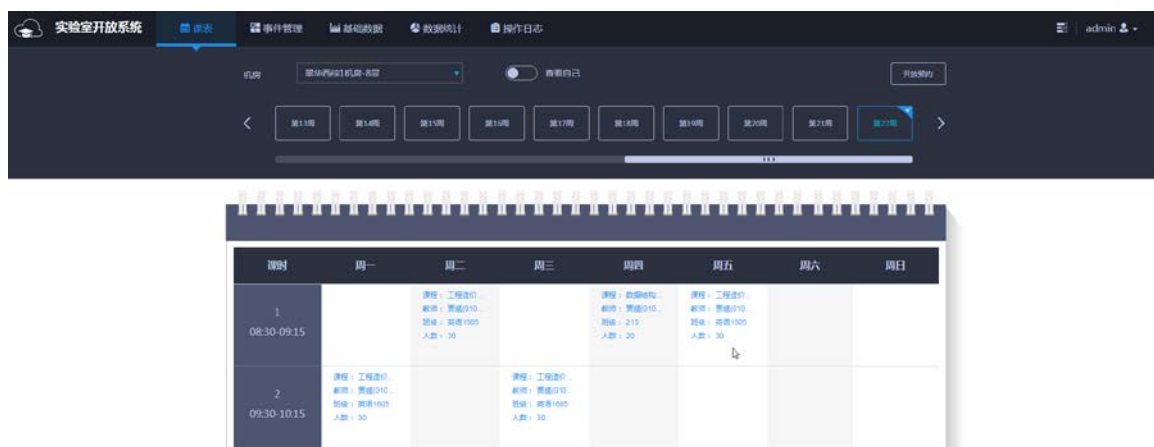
实验室开放系统 课表 事件管理 基础数据 数据统计 操作日志 admin

机房 星华西区1机房-8层 查看自己 开放预约

第13周 第14周 第15周 第16周 第17周 第18周 第19周 第20周 第21周 第22周

| 课时 | 周一 | 周二 | 周三 | 周四 | 周五 | 周六 | 周日 |
|---|---|---|---|---|---|---|---|
| 1 08:30-09:15 | | 课程：工程造价... 教师：贾建(010... 班级：英语1505 人数：30 | | 课程：数据结构... 教师：贾建(010... 班级：213 人数：20 | 课程：工程造价... 教师：贾建(010... 班级：英语1505 人数：30 | | |
| 2 09:30-10:15 | 课程：工程造价... 教师：贾建(010... 班级：英语1505 人数：30 | | 课程：工程造价... 教师：贾建(010... 班级：英语1505 人数：30 | | | | |